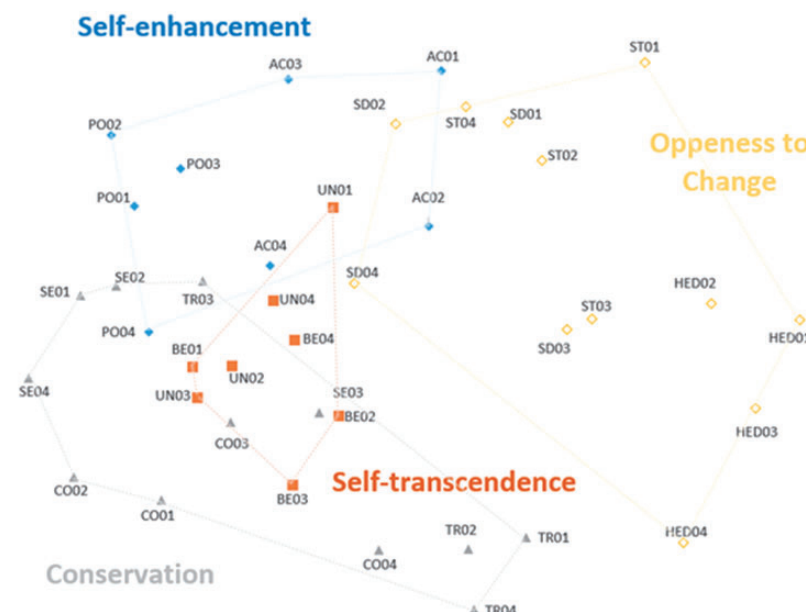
Self-enhancement

AC03
AC01
ST01
SD02
ST04
SD01
PO02
ST02
Oppeness to
Change
PO03
UN01
AC02
PO01
AC04
SE02
SD04
HED02
SE01
TR03
UN04
ST03
PO04
BE04
SD03
HED0
BE01
UN02
SE04
SE03
UN03
BE02
HED03
CO03
Self-transcendence
CO02
BE03
CO01
TR02
TR01
HED04
CO04
Conservation
TR04